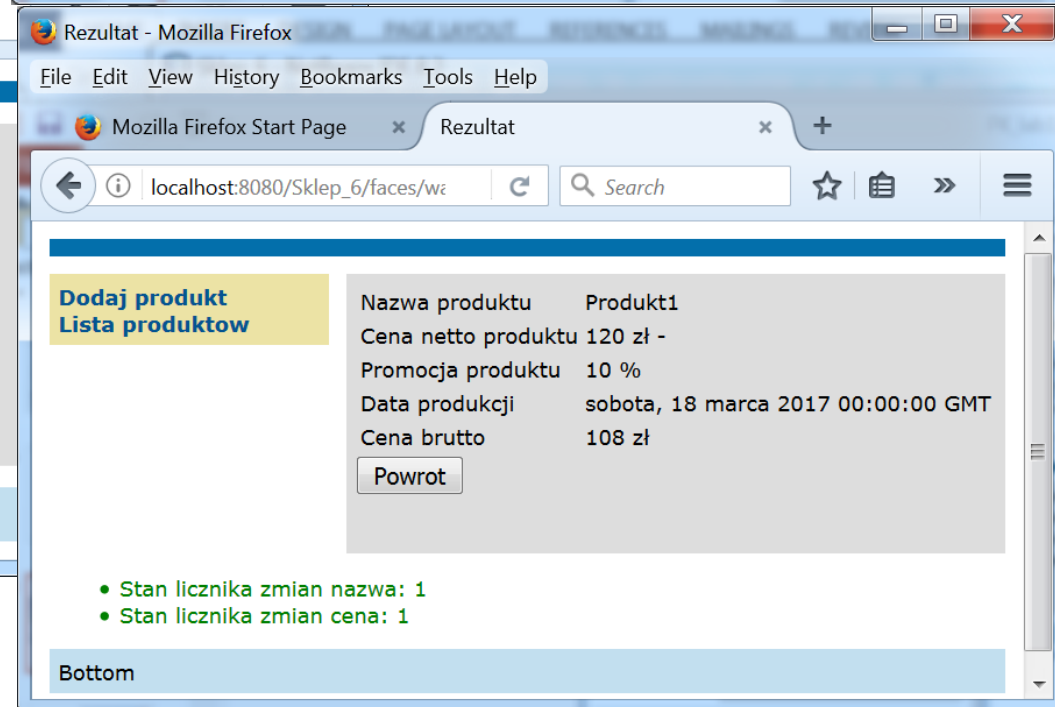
Rezultat - Mozilla Firefox

File Edit View History Bookmarks Tools Help

Mozilla Firefox Start Page ×
Rezultat ×
+

localhost:8080/Sklep_6/faces/wa

Search

Dodaj produkt
Lista produktow

| Nazwa produktu | Produkt1 |
|---|---|
| Cena netto produktu | 120 zł - |
| Promocja produktu | 10 % |
| Data produkcji | sobota, 18 marca 2017 00:00:00 GMT |
| Cena brutto | 108 zł |

Powrot

- Stan licznika zmian nazwa: 1
- Stan licznika zmian cena: 1

Bottom